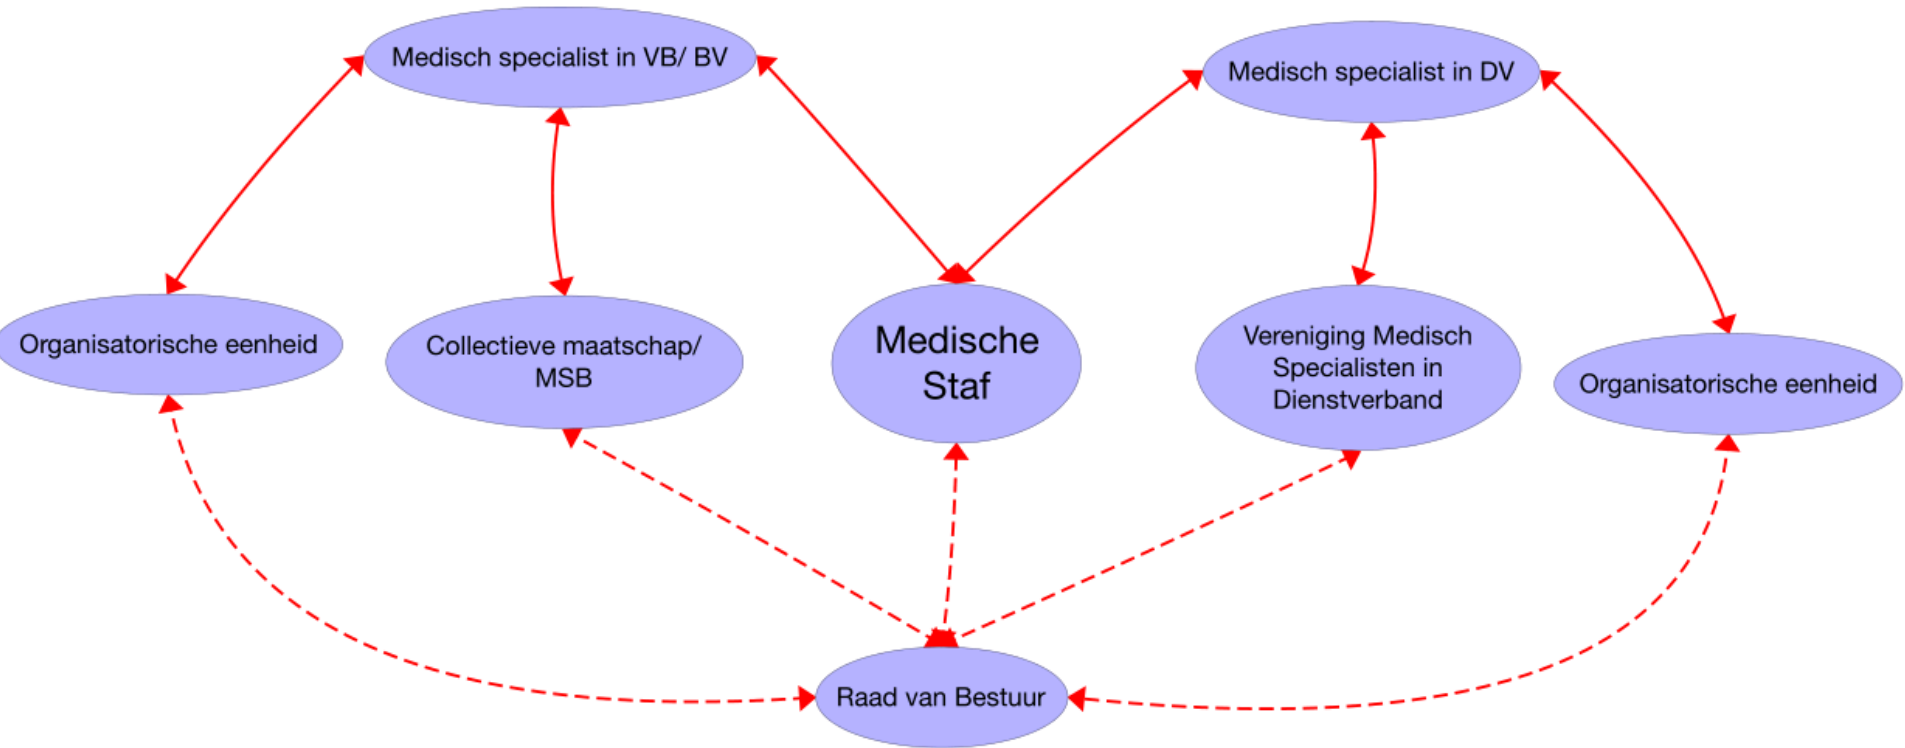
Medisch specialist in VB/ BV

Medisch specialist in DV

Organisatorische eenheid

Collectieve maatschap/ MSB

Medische Staf

Vereniging Medisch Specialisten in Dienstverband

Organisatorische eenheid

Raad van Bestuur